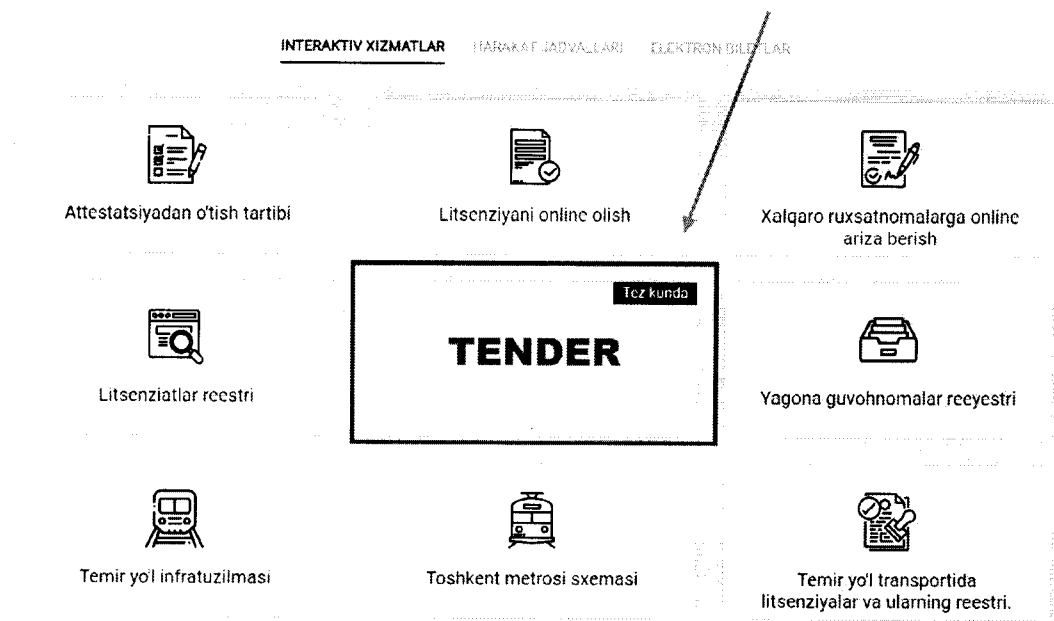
INTERAKTIV XIZMATLAR HARAKAT JADVALLARI ELEKTRON BILETLAR

Attestatsiyadan o'tish tartibi

Litsenziyani online olish

Xalqaro ruxsatnomalarga online ariza berish

Tez kunda

TENDER

Litsenziatlar reestri

Yagona guvohnomalar reeyestri

Temir yo'l infratuzilmasi

Toshkent metrosi sxemasi

Temir yo'l transportida litsenziyalar va ularning reestri.